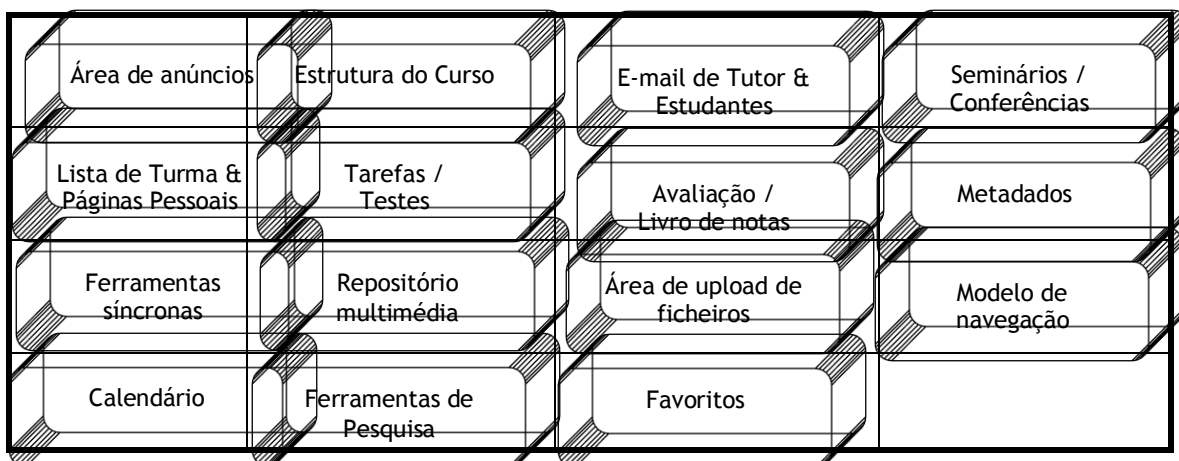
| | | | |
|---|---|---|---|
| Área de anúncios | Estrutura do Curso | E-mail de Tutor & Estudantes | Seminários / Conferências |
| Lista de Turma & Páginas Pessoais | Tarefas / Testes | Avaliação / Livro de notas | Metadados |
| Ferramentas síncronas | Repositório multimédia | Área de upload de ficheiros | Modelo de navegação |
| Calendário | Ferramentas de Pesquisa | Favoritos | |